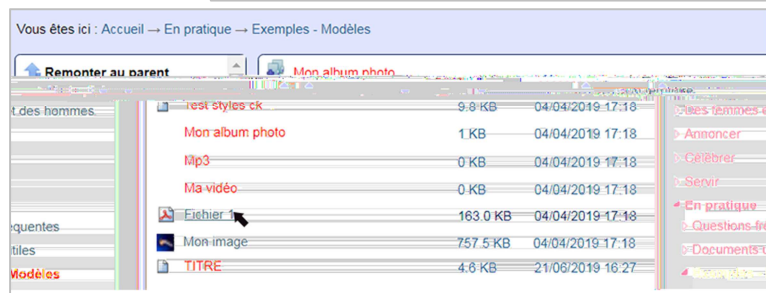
Vous êtes ici : Accueil → En pratique → Exemples - Modèles

Remonter au parent

Mon album photo

t des hommes

Test styles ck 9.8 KB 04/04/2019 17:18
Mon album photo 1 KB 04/04/2019 17:18
Mp3 0 KB 04/04/2019 17:18
Ma vidéo 0 KB 04/04/2019 17:18
Fichier 1 163.0 KB 04/04/2019 17:18
Mon image 757.5 KB 04/04/2019 17:18
TITRE 4.6 KB 21/06/2019 16:27

equentes
tiles
Modèles

Les femmes
Annoncer
Célébrer
Servir
En pratique
Questions fr
Documents